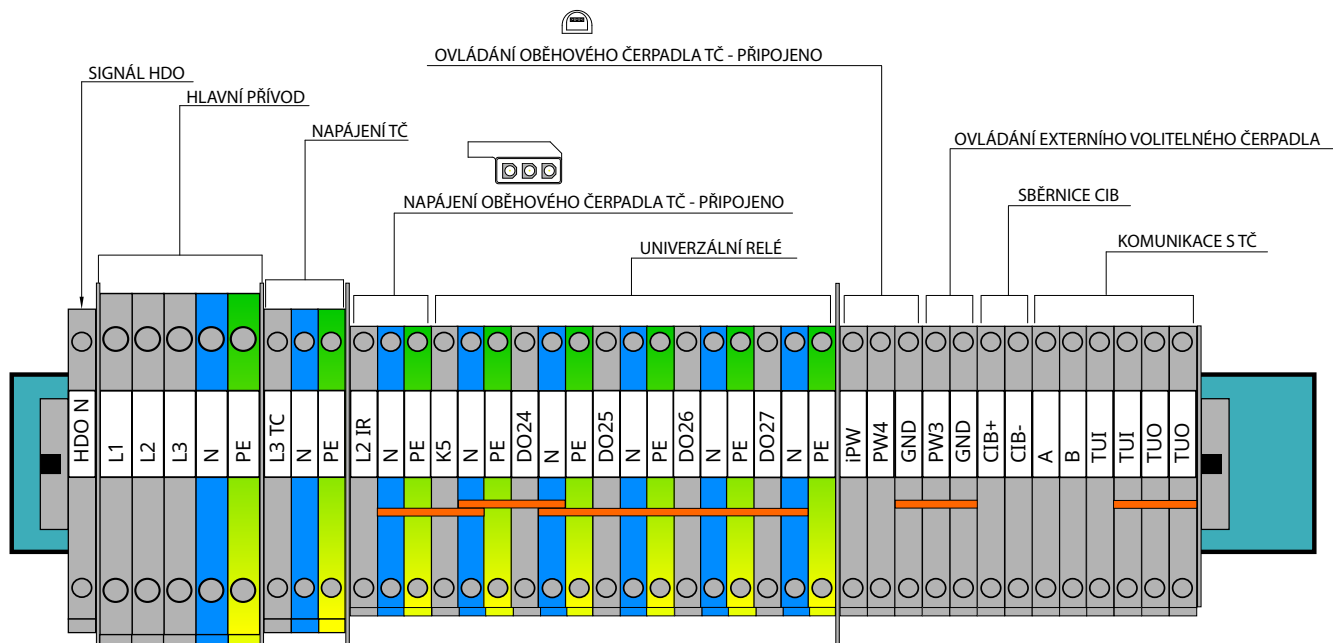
OVLÁDÁNÍ OBĚHOVÉHO ČERPADLA TČ - PŘIPOJENO

SIGNÁL HDO

HLAVNÍ PŘÍVOD

NAPÁJENÍ TČ

OVLÁDÁNÍ EXTERNÍHO VOLITELNÉHO ČERPADLA

NAPÁJENÍ OBĚHOVÉHO ČERPADLA TČ - PŘIPOJENO

SBĚRNICE CIB

UNIVERZÁLNÍ RELÉ

KOMUNIKACE S TČ

HDO N
L1
L2
L3
N
PE
L3 TC
N
PE
L2 IR
N
PE
K5
N
PE
DO24
N
PE
DO25
N
PE
DO26
N
PE
DO27
N
PE
iPW
PW4
GND
PW3
GND
CIB+
CIB-
A
B
TUI
TUI
TUO
TUO